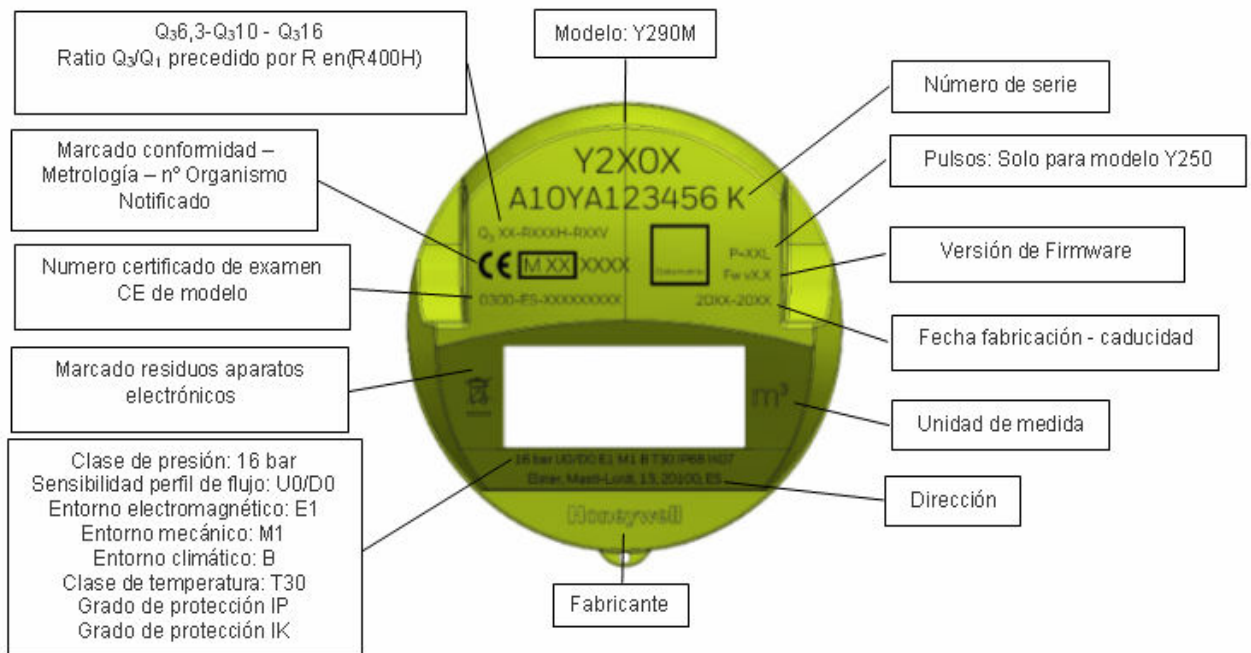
$Q_3$6,3-$Q_3$10 - $Q_3$16
Ratio $Q_3/Q_1$ precedido por R en(R400H)

Modelo: Y290M

Número de serie

Pulsos: Solo para modelo Y250

Marcado conformidad – Metrología – nº Organismo Notificado

Y2X0X
A10YA123456 K

$Q_3$ XX-RXXXH-RXXV

CE M XX XXXX

P=XXL
Fw:vX.X

Versión de Firmware

Numero certificado de examen CE de modelo

0300-IES-XXXXXXXXX

20XX-20XX

Fecha fabricación - caducidad

Marcado residuos aparatos electrónicos

$m^3$

Unidad de medida

Clase de presión: 16 bar
Sensibilidad perfil de flujo: U0/D0
Entorno electromagnético: E1
Entorno mecánico: M1
Entorno climático: B
Clase de temperatura: T30
Grado de protección IP
Grado de protección IK

16 bar U0/D0 E1 M1 B T30 IP68 IK07
Elster, Marti-Lordi, 13, 20100, ES

Dirección

Honeywell

Fabricante